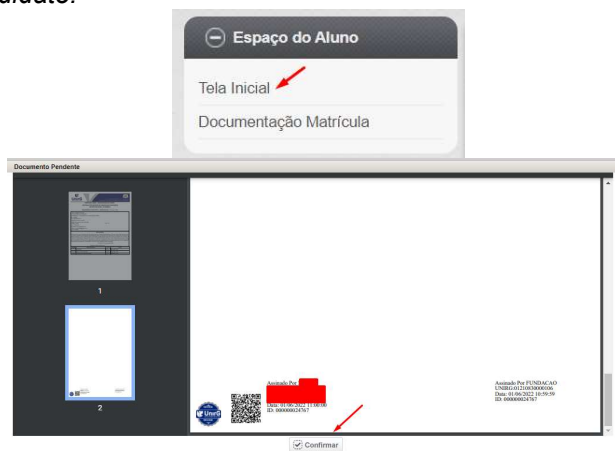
ndidato.

Espaço do Aluno

Tela Inicial

Documentação Matrícula

Documento Pendente

1

2

Assinado Por: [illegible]
Data: 01/06/2022 11:00:00
ID: 000000024767

Assinado Por FUNDACAO
UNIRG:01210838000106
Data: 01/06/2022 10:59:59
ID: 000000024767

Confirmar